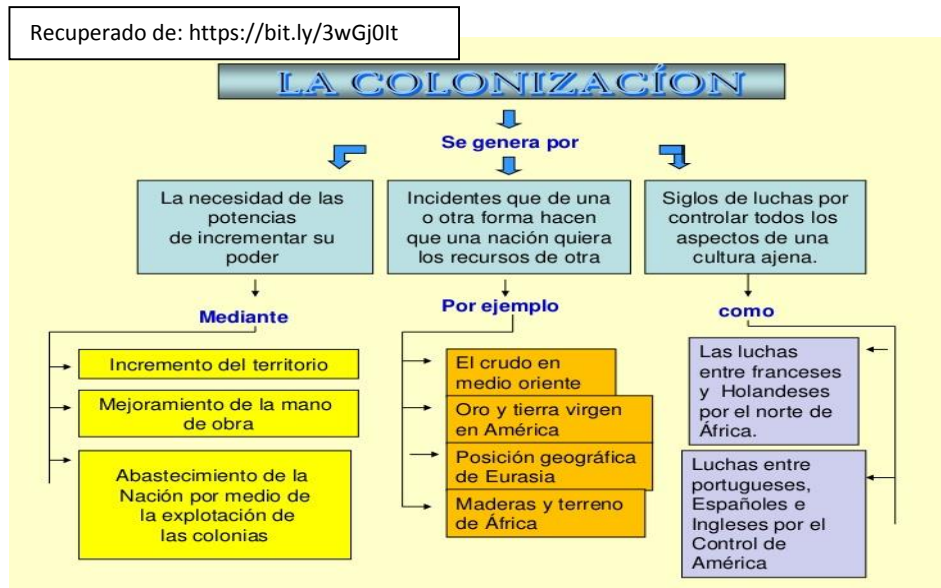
Recuperado de: https://bit.ly/3wGj0It

LA COLONIZACÍON

Se genera por

La necesidad de las potencias de incrementar su poder

Incidentes que de una o otra forma hacen que una nación quiera los recursos de otra

Siglos de luchas por controlar todos los aspectos de una cultura ajena.

Mediante

Incremento del territorio

Mejoramiento de la mano de obra

Abastecimiento de la Nación por medio de la explotación de las colonias

Por ejemplo

El crudo en medio oriente

Oro y tierra virgen en América

Posición geográfica de Eurasia

Maderas y terreno de África

como

Las luchas entre franceses y Holandeses por el norte de África.

Luchas entre portugueses, Españoles e Ingleses por el Control de América